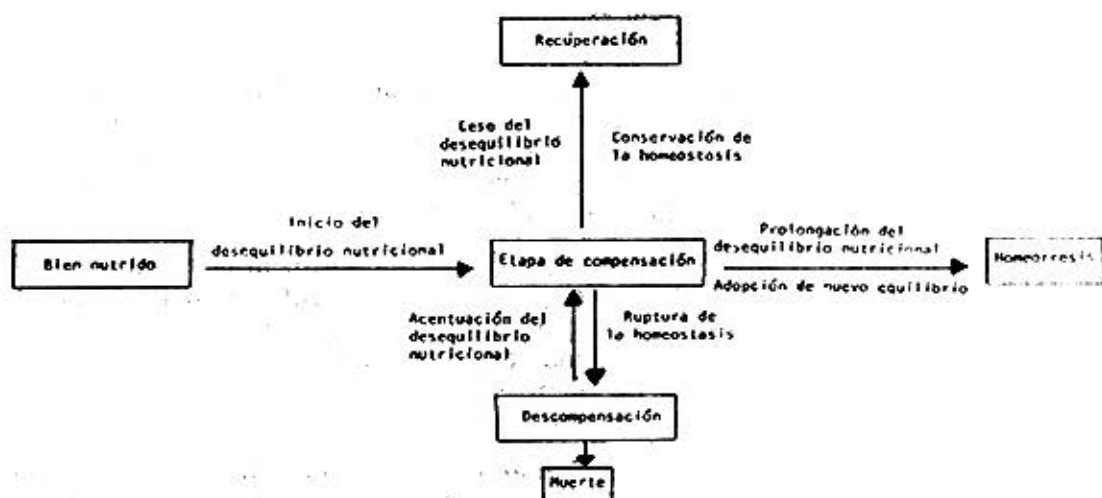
Recuperación

Ceso del desequilibrio nutricional

Conservación de la homeostasis

Inicio del desequilibrio nutricional

Bien nutrido

Etapa de compensación

Prolongación del desequilibrio nutricional

Adopción de nuevo equilibrio

Homeorresis

Acentuación del desequilibrio nutricional

Ruptura de la homeostasis

Descompensación

Muerte